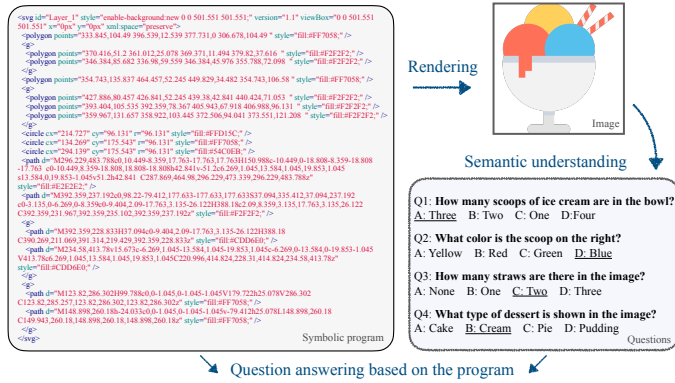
<svg id="Layer_1" style="enable-background:new 0 0 501.551 501.551;" version="1.1" viewBox="0 0 501.551 501.551" x="0px" y="0px" xml:space="preserve">
<polygon points="333.845,104.49 396.539,12.539 377.731,0 306.678,104.49 " style="fill:#FF7058;" />
<g>
<polygon points="370.416,51.2 361.012,25.078 369.371,11.494 378.82,37.616 " style="fill:#F2F2F2;" />
<polygon points="346.384,85.682 336.98,59.559 346.384,45.976 355.788,72.098 " style="fill:#F2F2F2;" />
</g>
<polygon points="354.743,135.837 464.457,52.245 449.829,34.482 354.743,106.58 " style="fill:#FF7058;" />
<g>
<polygon points="427.886,80.457 426.841,52.245 439.38,42.841 440.424,71.053 " style="fill:#F2F2F2;" />
<polygon points="393.404,105.535 392.359,78.367 405.943,67.918 406.988,96.131 " style="fill:#F2F2F2;" />
<polygon points="359.967,131.657 358.922,103.445 372.506,94.041 373.551,121.208 " style="fill:#F2F2F2;" />
</g>
<circle cx="214.727" cy="96.131" r="96.131" style="fill:#FFD15C;" />
<circle cx="134.269" cy="175.543" r="96.131" style="fill:#FF7058;" />
<circle cx="294.139" cy="175.543" r="96.131" style="fill:#54C0EB;" />
<path d="M296.229,483.788c0,10.449-8.359,17.763-17.763,17.763H150.988c-10.449,0-18.808-8.359-18.808-17.763 c0-10.449,8.359-18.808,18.808-18.808h42.841v-51.2c6.269,1.045,13.584,1.045,19.853,1.045 s13.584,0,19.853-1.045v51.2h42.841 C287.869,464.98,296.229,473.339,296.229,483.788z" style="fill:#E2E2E2;" />
<path d="M392.359,237.192c0,98.22-79.412,177.633-177.633,177.633S37.094,335.412,37.094,237.192 c0-3.135,0-6.269,0-8.359c0-9.404,2.09-17.763,3.135-26.122H388.18c2.09,8.359,3.135,17.763,3.135,26.122 C392.359,231.967,392.359,235.102,392.359,237.192z" style="fill:#F2F2F2;" />
<g>
<path d="M392.359,228.833H37.094c0-9.404,2.09-17.763,3.135-26.122H388.18 C390.269,211.069,391.314,219.429,392.359,228.833z" style="fill:#CDD6E0;" />
<path d="M234.58,413.78c15.673-6.269,1.045-13.584,1.045-19.853,1.045-6.269,0-13.584,0-19.853-1.045 V413.78c6.269,1.045,13.584,1.045,19.853,1.045C296.229,414.824,228.31,414.824,234.58,413.78z" style="fill:#CDD6E0;" />
</g>
<g>
<path d="M123.82,286.302H99.788c0,0-1.045,0-1.045V179.722h25.078V286.302 C123.82,285.257,123.82,286.302,123.82,286.302z" style="fill:#FF7058;" />
<path d="M148.898,260.18h-24.033c0,0-1.045,0-1.045v-79.412h25.078L148.898,260.18 C148.943,260.18,148.898,260.18,148.898,260.18z" style="fill:#FF7058;" />
</g>
</svg>

Symbolic program

Rendering

Image

Semantic understanding

Q1: How many scoops of ice cream are in the bowl?
A: Three B: Two C: One D:Four

Q2: What color is the scoop on the right?
A: Yellow B: Red C: Green D: Blue

Q3: How many straws are there in the image?
A: None B: One C: Two D: Three

Q4: What type of dessert is shown in the image?
A: Cake B: Cream C: Pie D: Pudding

Questions

Question answering based on the program